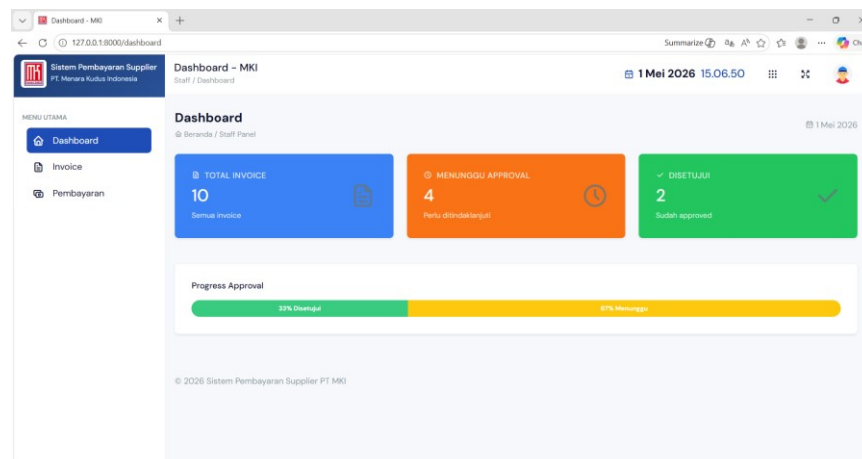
Dashboard - MKI
127.0.0.1:8000/dashboard
Summarize

Sistem Pembayaran Supplier
PT. Menara Kudus Indonesia

Dashboard - MKI
Staff / Dashboard

1 Mei 2026 15.06.50

MENU UTAMA
Dashboard
Invoice
Pembayaran

Dashboard
Beranda / Staff Panel

1 Mei 2026

TOTAL INVOICE
10
Semua invoice

MENUNGGU APPROVAL
4
Perlu ditindaklanjuti

DISETUJUI
2
Sudah approved

Progress Approval
33% Disetujui
67% Menunggu

© 2026 Sistem Pembayaran Supplier PT MKI